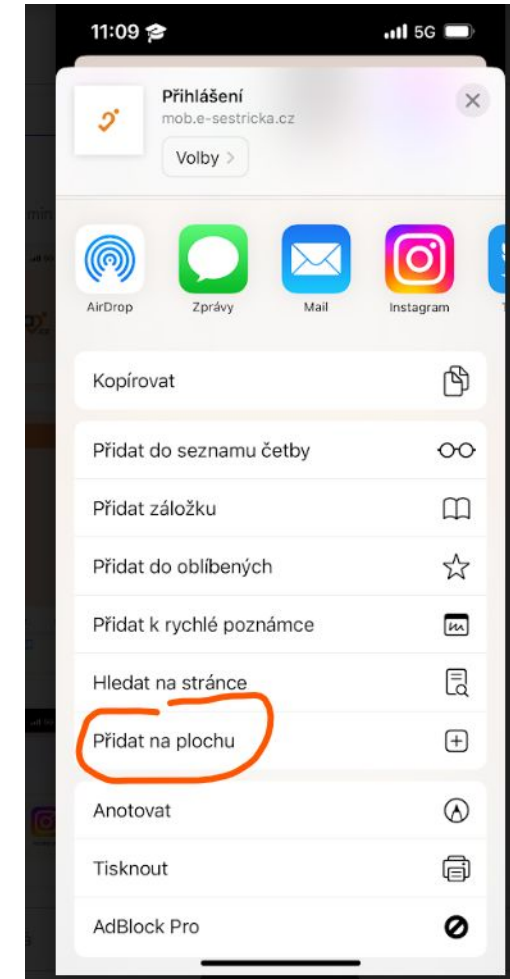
11:09

5G

Přihlášení
mob.e-sestricka.cz
Volby >

AirDrop
Zprávy
Mail
Instagram

Kopírovat

Přidat do seznamu četby
Přidat záložku
Přidat do oblíbených
Přidat k rychlé poznámce
Hledat na stránce
Přidat na plochu

Anotovat
Tisknout
AdBlock Pro